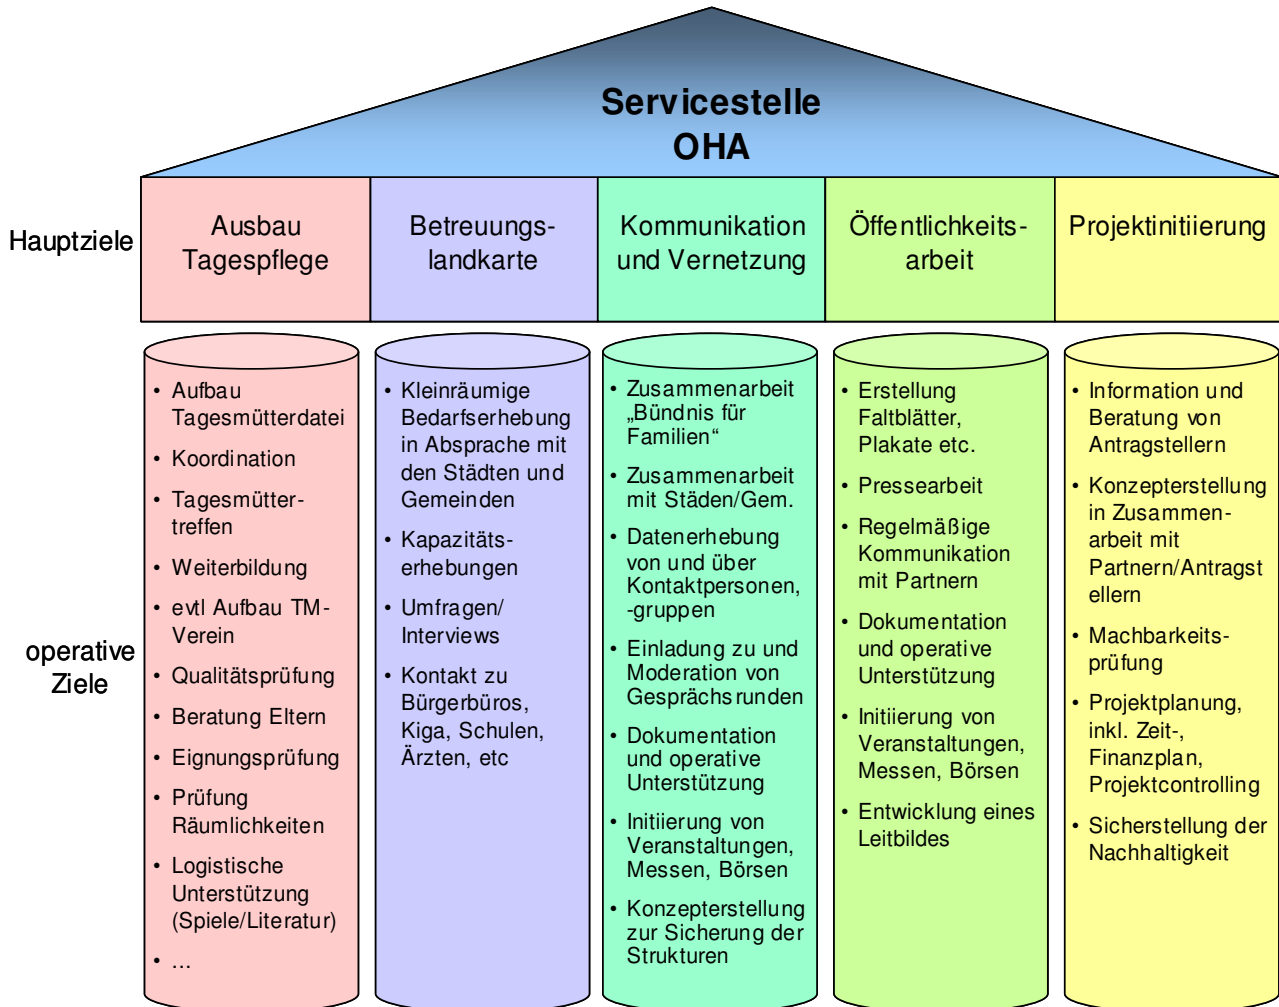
Servicestelle OHA

Hauptziele

Ausbau Tagespflege

Betreuungslandkarte

Kommunikation und Vernetzung

Öffentlichkeitsarbeit

Projektinitiierung

operative Ziele

- Aufbau Tagesmütterdatei
- Koordination
- Tagesmüttertreffen
- Weiterbildung
- evtl Aufbau TM-Verein
- Qualitätsprüfung
- Beratung Eltern
- Eignungsprüfung
- Prüfung Räumlichkeiten
- Logistische Unterstützung (Spiele/Literatur)
- ...

- Kleinräumige Bedarfserhebung in Absprache mit den Städten und Gemeinden
- Kapazitätserhebungen
- Umfragen/ Interviews
- Kontakt zu Bürgerbüros, Kiga, Schulen, Ärzten, etc

- Zusammenarbeit „Bündnis für Familien“
- Zusammenarbeit mit Städen/Gem.
- Datenerhebung von und über Kontaktpersonen, -gruppen
- Einladung zu und Moderation von Gesprächsrunden
- Dokumentation und operative Unterstützung
- Initiierung von Veranstaltungen, Messen, Börsen
- Konzepterstellung zur Sicherung der Strukturen

- Erstellung Faltblätter, Plakate etc.
- Pressearbeit
- Regelmäßige Kommunikation mit Partnern
- Dokumentation und operative Unterstützung
- Initiierung von Veranstaltungen, Messen, Börsen
- Entwicklung eines Leitbildes

- Information und Beratung von Antragstellern
- Konzepterstellung in Zusammenarbeit mit Partnern/Antragstellern
- Machbarkeitsprüfung
- Projektplanung, inkl. Zeit-, Finanzplan, Projektcontrolling
- Sicherstellung der Nachhaltigkeit